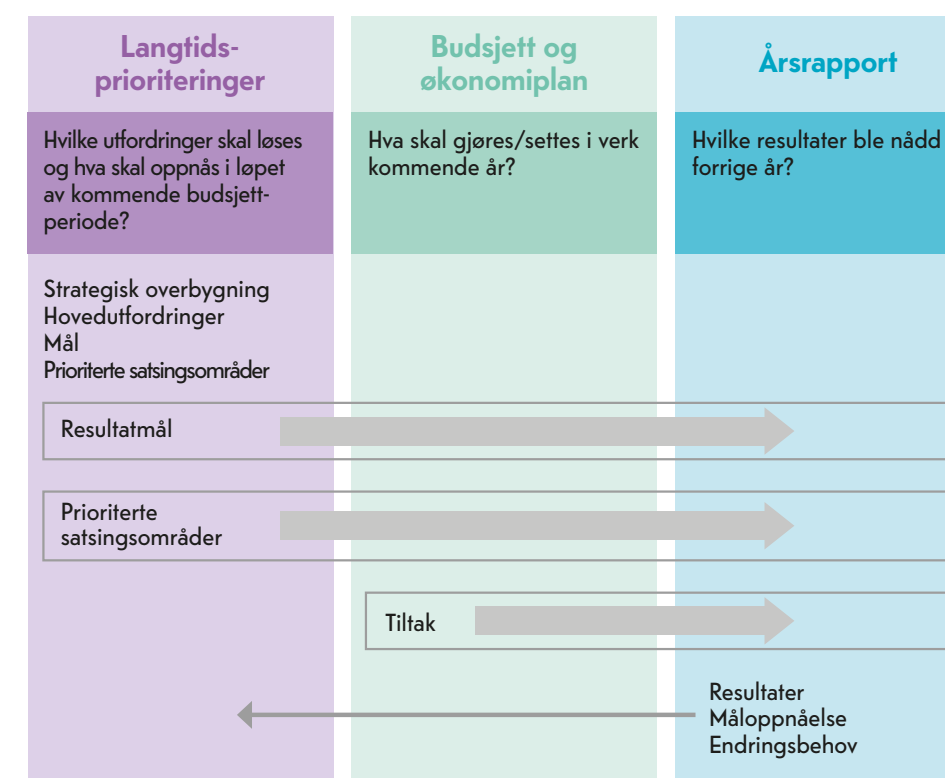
Langtidsprioriteringer

Budsjett og økonomiplan

Årsrapport

Hvilke utfordringer skal løses og hva skal oppnås i løpet av kommende budsjettperiode?

Hva skal gjøres/settes i verk kommende år?

Hvilke resultater ble nådd forrige år?

Strategisk overbygning
Hovedutfordringer
Mål
Prioriterte satsingsområder

Resultatmål

Prioriterte satsingsområder

Tiltak

Resultater
Måloppnåelse
Endringsbehov